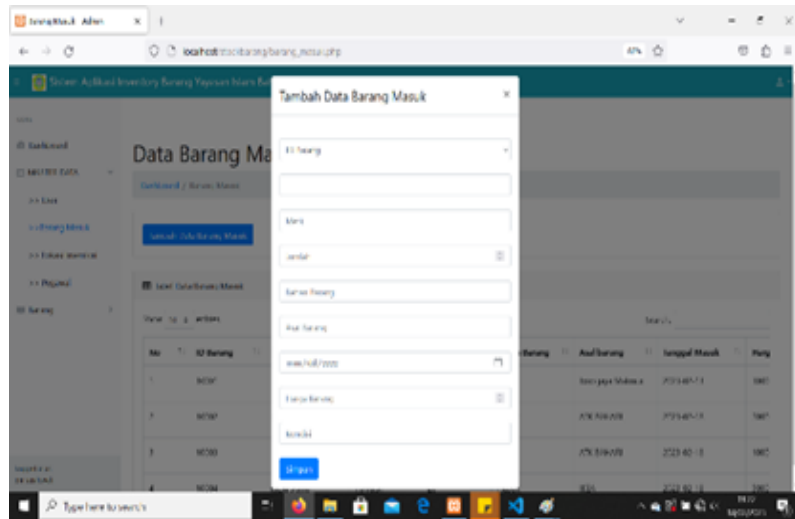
Tambah Data Barang Masuk

localhost

Data Barang Ma

Dashboard / Barang Masuk

Tambah Data Barang Masuk

Dashboard

MASTER DATA

>> User

>> Barang Masuk

>> Pegawai

Barang

Show 10 entries

Search:

| No | ID Barang | | Barang | Asal barang | Tanggal Masuk | Peng |
|---|---|---|---|---|---|---|
| 1 | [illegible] | | | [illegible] | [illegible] | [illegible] |
| 2 | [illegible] | | | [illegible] | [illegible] | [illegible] |
| 3 | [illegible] | | | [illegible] | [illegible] | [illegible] |
| 4 | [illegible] | | | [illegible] | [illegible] | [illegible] |

×

ID Barang

Merk

Jumlah

Nama Barang

Asal Barang

mm/dd/yyyy

Kondisi

Simpan

Type here to search